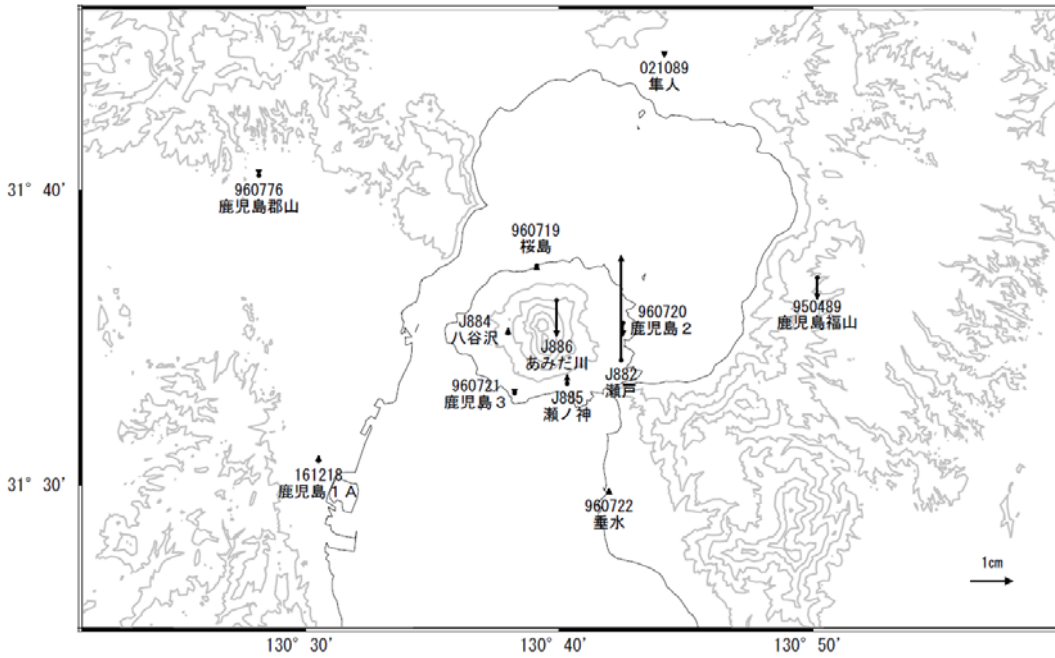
021089
隼人

31° 40'

960776
鹿児島郡山

960719
桜島

960720
鹿児島２

950489
鹿児島福山

J884
八谷沢

J886
あみだ川

J882
瀬戸

960721
鹿児島３

J885
瀬ノ神

31° 30'

161218
鹿児島１Ａ

960722
垂水

1cm

130° 30'

130° 40'

130° 50'